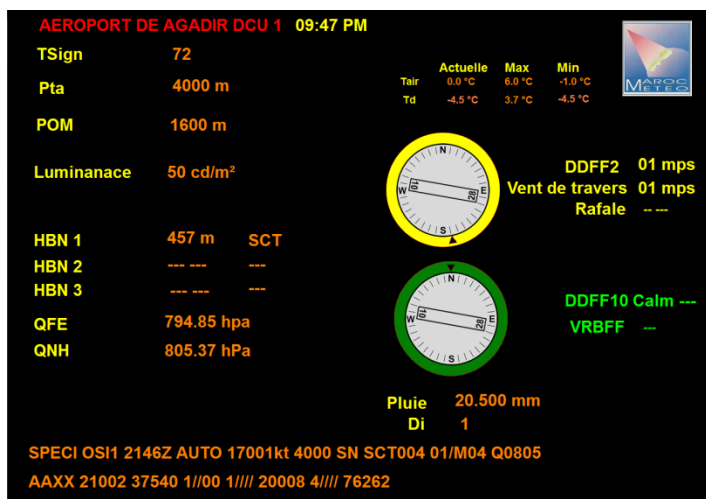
AEROPORT DE AGADIR DCU 1 09:47 PM

TSign 72

Pta 4000 m

POM 1600 m

Luminanace 50 cd/m²

HBN 1 457 m SCT
HBN 2 --- --- ---
HBN 3 --- --- ---

QFE 794.85 hpa
QNH 805.37 hPa

| | Actuelle | Max | Min |
|---|---|---|---|
| Tair | 0.0 °C | 6.0 °C | -1.0 °C |
| Td | -4.5 °C | 3.7 °C | -4.5 °C |

MAROC METEO

N
W 10 28 E
S

DDFF2 01 mps
Vent de travers 01 mps
Rafale -- ---

N
W 10 28 E
S

DDFF10 Calm ---
VRBFF ---

Pluie 20.500 mm
Di 1

SPECI OSI1 2146Z AUTO 17001kt 4000 SN SCT004 01/M04 Q0805

AAXX 21002 37540 1//00 1//// 20008 4//// 76262